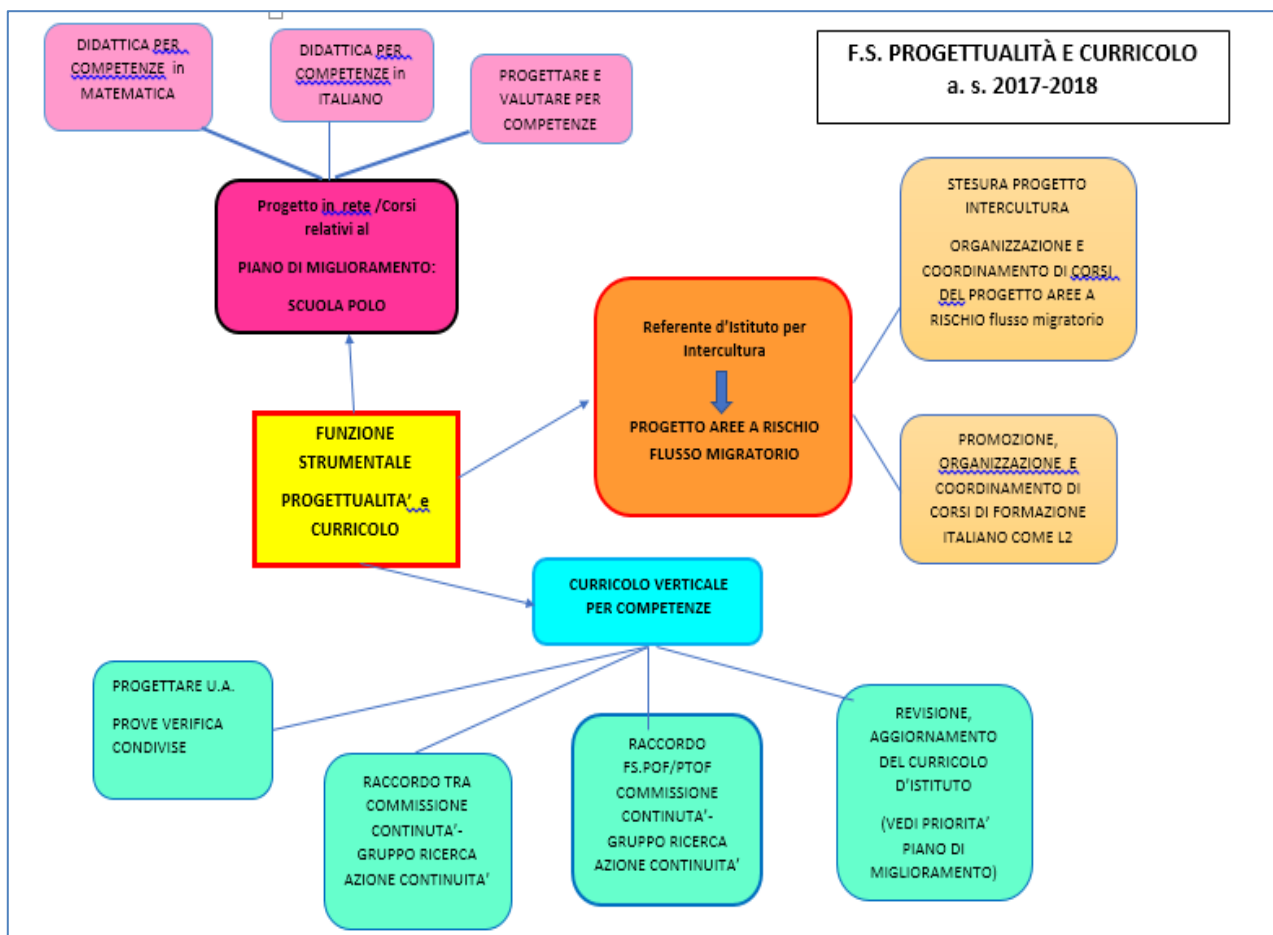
DIDATTICA PER COMPETENZE in MATEMATICA

DIDATTICA PER COMPETENZE in ITALIANO

PROGETTARE E VALUTARE PER COMPETENZE

F.S. PROGETTUALITÀ E CURRICOLO
a. s. 2017-2018

Progetto in rete /Corsi relativi al

PIANO DI MIGLIORAMENTO:

SCUOLA POLO

STESURA PROGETTO INTERCULTURA

ORGANIZZAZIONE E COORDINAMENTO DI CORSI DEL PROGETTO AREE A RISCHIO flusso migratorio

Referente d'Istituto per Intercultura

PROGETTO AREE A RISCHIO FLUSSO MIGRATORIO

FUNZIONE STRUMENTALE

PROGETTUALITA' e CURRICOLO

PROMOZIONE, ORGANIZZAZIONE E COORDINAMENTO DI CORSI DI FORMAZIONE ITALIANO COME L2

CURRICOLO VERTICALE PER COMPETENZE

PROGETTARE U.A.

PROVE VERIFICA CONDIVISE

RACCORDO TRA COMMISSIONE CONTINUTA'- GRUPPO RICERCA AZIONE CONTINUITA'

RACCORDO FS.POF/PTOF COMMISSIONE CONTINUTA'- GRUPPO RICERCA AZIONE CONTINUITA'

REVISIONE, AGGIORNAMENTO DEL CURRICOLO D'ISTITUTO

(VEDI PRIORITA' PIANO DI MIGLIORAMENTO)